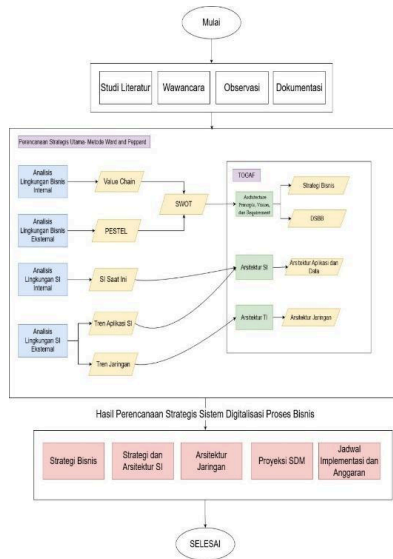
Mulai

Studi Literatur

Wawancara

Observasi

Dokumentasi

Perencanaan Strategis Utama- Metode Ward and Peppard

Analisis Lingkungan Bisnis Internal

Value Chain

Analisis Lingkungan Bisnis Eksternal

PESTEL

SWOT

TOGAF

Arsitektur Prinsip, Visi, dan Requirement

Strategi Bisnis

DSBB

Analisis Lingkungan SI Internal

SI Saat Ini

Arsitektur SI

Arsitektur Aplikasi dan Data

Analisis Lingkungan SI Eksternal

Tren Aplikasi SI

Arsitektur TI

Arsitektur Jaringan

Tren Jaringan

Hasil Perencanaan Strategis Sistem Digitalisasi Proses Bisnis

Strategi Bisnis

Strategi dan Arsitektur SI

Arsitektur Jaringan

Proyeksi SDM

Jadwal Implementasi dan Anggaran

SELESAI